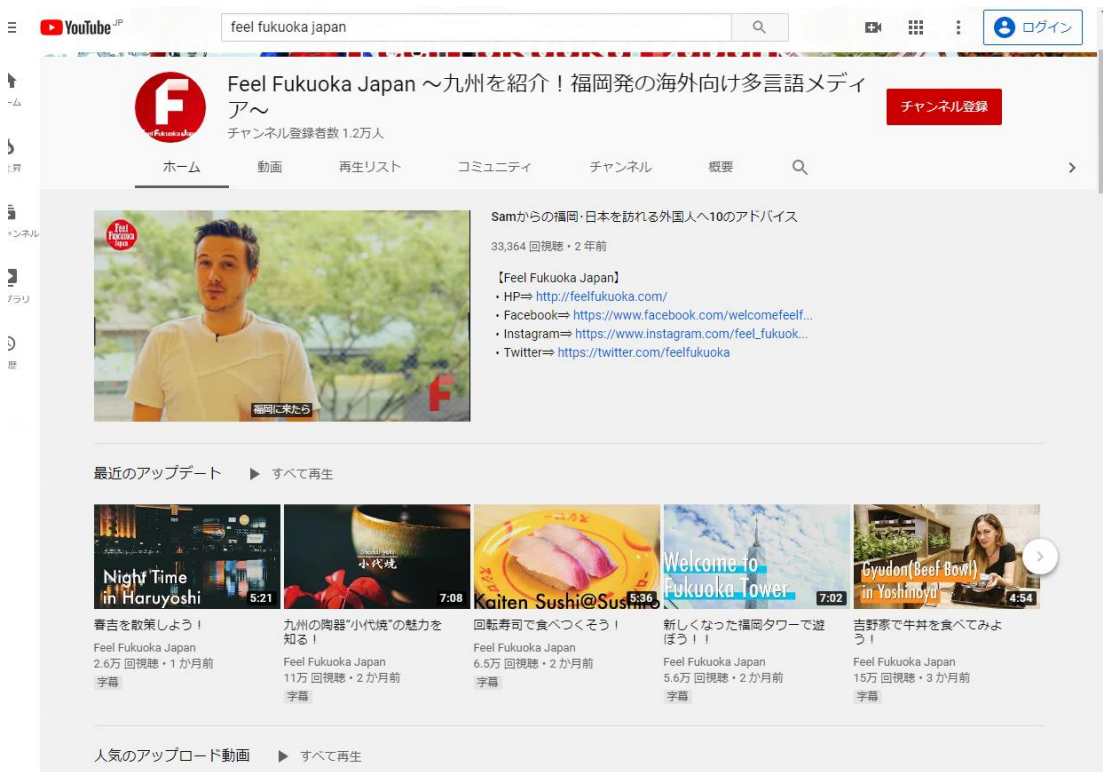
YouTube JP
feel fukuoka japan
ログイン

ーム
ャンネル
ブラリ
歴

Feel Fukuoka Japan 〜九州を紹介！福岡発の海外向け多言語メディア〜
チャンネル登録者数 1.2万人
チャンネル登録

ホーム　動画　再生リスト　コミュニティ　チャンネル　概要

Feel Fukuoka Japan
福岡に来たら

Samからの福岡･日本を訪れる外国人へ10のアドバイス
33,364 回視聴・2 年前

【Feel Fukuoka Japan】
・HP⇒ http://feelfukuoka.com/
・Facebook⇒ https://www.facebook.com/welcomefeelf...
・Instagram⇒ https://www.instagram.com/feel_fukuok...
・Twitter⇒ https://twitter.com/feelfukuoka

最近のアップデート　▶ すべて再生

Night Time in Haruyoshi 5:21
春吉を散策しよう！
Feel Fukuoka Japan
2.6万 回視聴・1 か月前
字幕

小代焼 7:08
九州の陶器"小代焼"の魅力を知る！
Feel Fukuoka Japan
11万 回視聴・2 か月前
字幕

Kaiten Sushi@Sushiro 5:36
回転寿司で食べつくそう！
Feel Fukuoka Japan
6.5万 回視聴・2 か月前
字幕

Welcome to Fukuoka Tower 7:02
新しくなった福岡タワーで遊ぼう！！
Feel Fukuoka Japan
5.6万 回視聴・2 か月前
字幕

Gyudon(Beef Bowl) in Yoshinoya 4:54
吉野家で牛丼を食べてみよう！
Feel Fukuoka Japan
15万 回視聴・3 か月前
字幕

人気のアップロード動画　▶ すべて再生